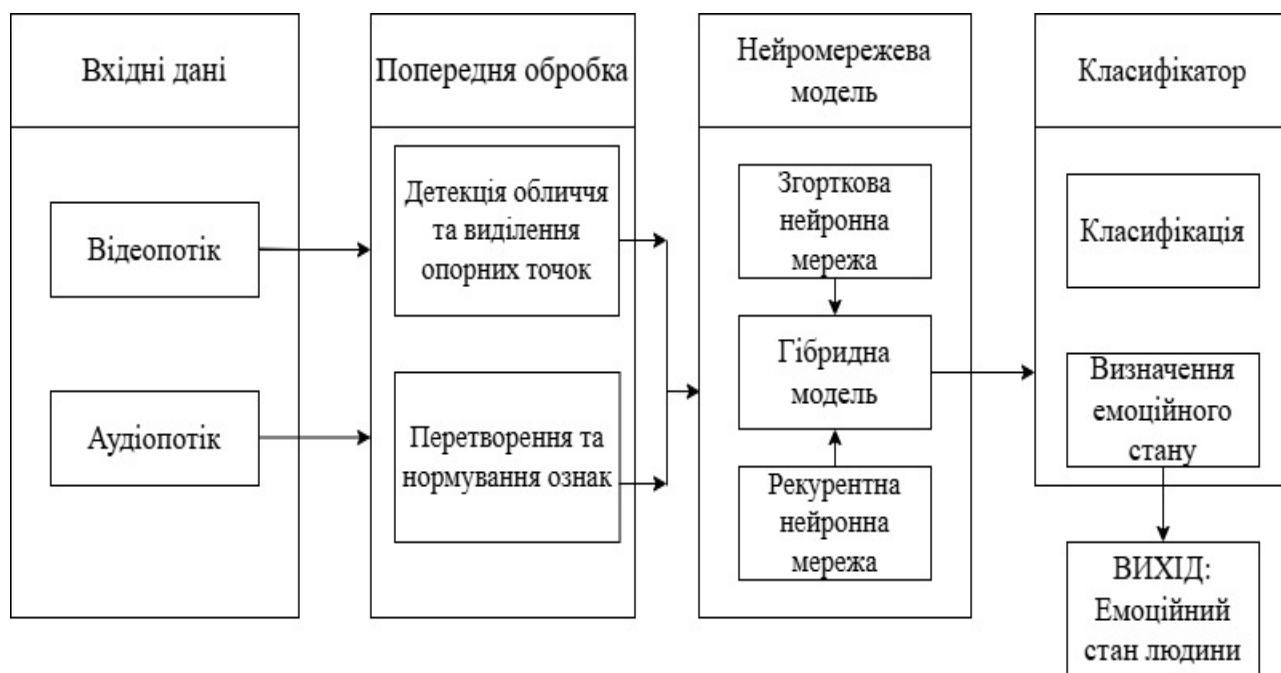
Вхідні дані

Відеопотік

Аудіопотік

Попередня обробка

Детекція обличчя та виділення опорних точок

Перетворення та нормування ознак

Нейромережева модель

Згорткова нейронна мережа

Гібридна модель

Рекурентна нейронна мережа

Класифікатор

Класифікація

Визначення емоційного стану

ВИХІД: Емоційний стан людини